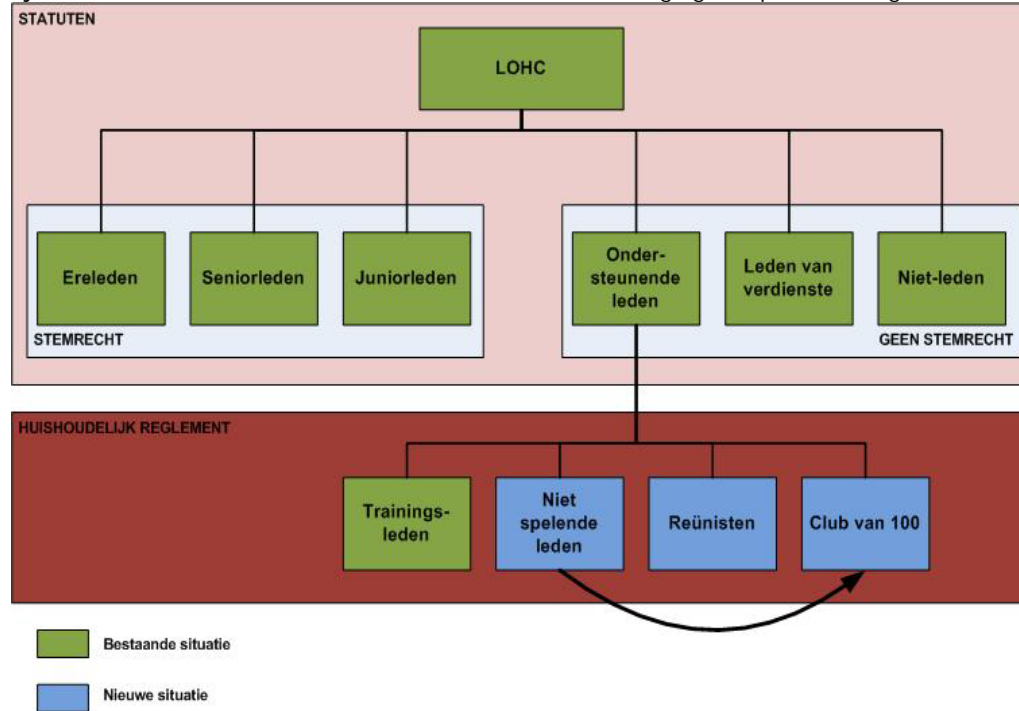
STATUTEN

LOHC

Ereleden

Seniorleden

Juniorleden

STEMRECHT

Onder-steunende leden

Leden van verdienste

Niet-leden

GEEN STEMRECHT

HUISHOUDELIJK REGLEMENT

Trainings-leden

Niet spelende leden

Reünisten

Club van 100

Bestaande situatie

Nieuwe situatie